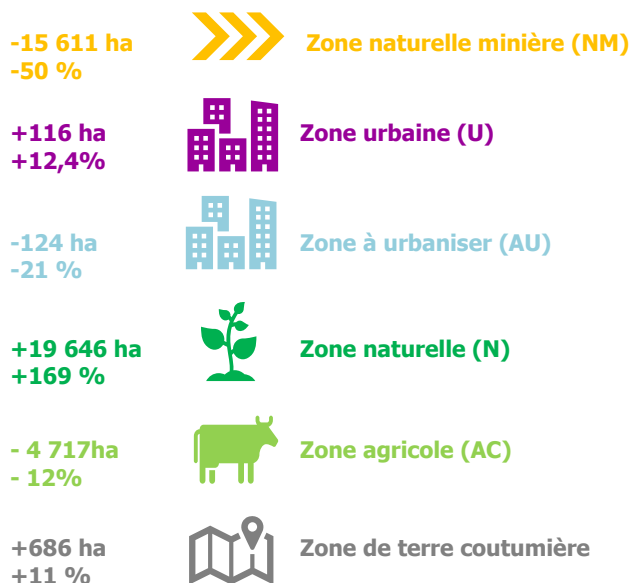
-15 611 ha
-50 %

Zone naturelle minière (NM)

+116 ha
+12,4%

Zone urbaine (U)

-124 ha
-21 %

Zone à urbaniser (AU)

+19 646 ha
+169 %

Zone naturelle (N)

- 4 717ha
- 12%

Zone agricole (AC)

+686 ha
+11 %

Zone de terre coutumière